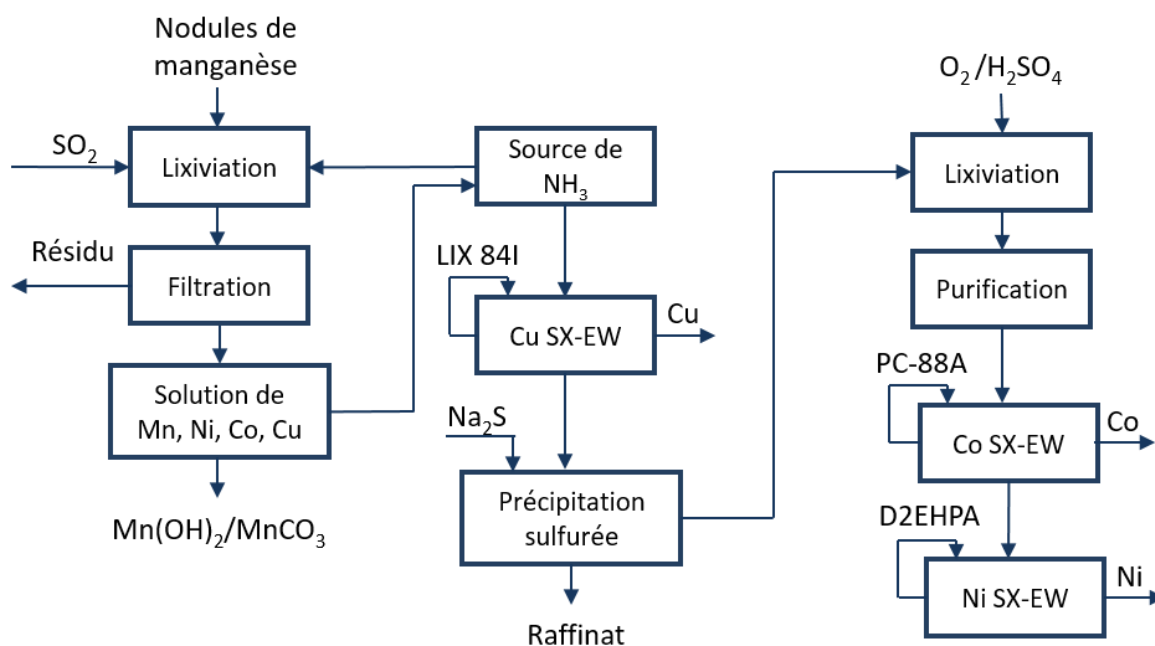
Nodules de manganèse

$SO_2$

Lixiviation

Résidu

Filtration

Solution de Mn, Ni, Co, Cu

$Mn(OH)_2/MnCO_3$

Source de $NH_3$

LIX 84I

Cu SX-EW

Cu

$Na_2S$

Précipitation sulfurée

Raffinat

$O_2/H_2SO_4$

Lixiviation

Purification

PC-88A

Co SX-EW

Co

D2EHPA

Ni SX-EW

Ni